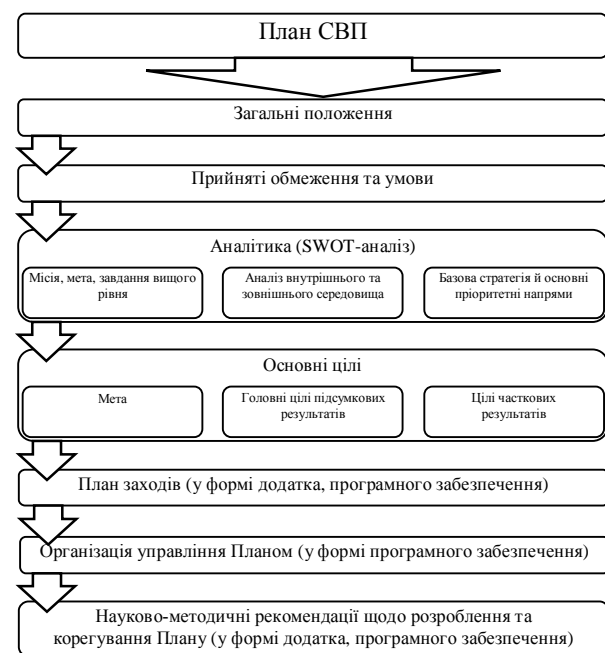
План СВП

Загальні положення

Прийняті обмеження та умови

Аналітика (SWOT-аналіз)

Місія, мета, завдання вищого рівня

Аналіз внутрішнього та зовнішнього середовища

Базова стратегія й основні пріоритетні напрями

Основні цілі

Мета

Головні цілі підсумкових результатів

Цілі часткових результатів

План заходів (у формі додатка, програмного забезпечення)

Організація управління Планом (у формі програмного забезпечення)

Науково-методичні рекомендації щодо розроблення та корегування Плану (у формі додатка, програмного забезпечення)